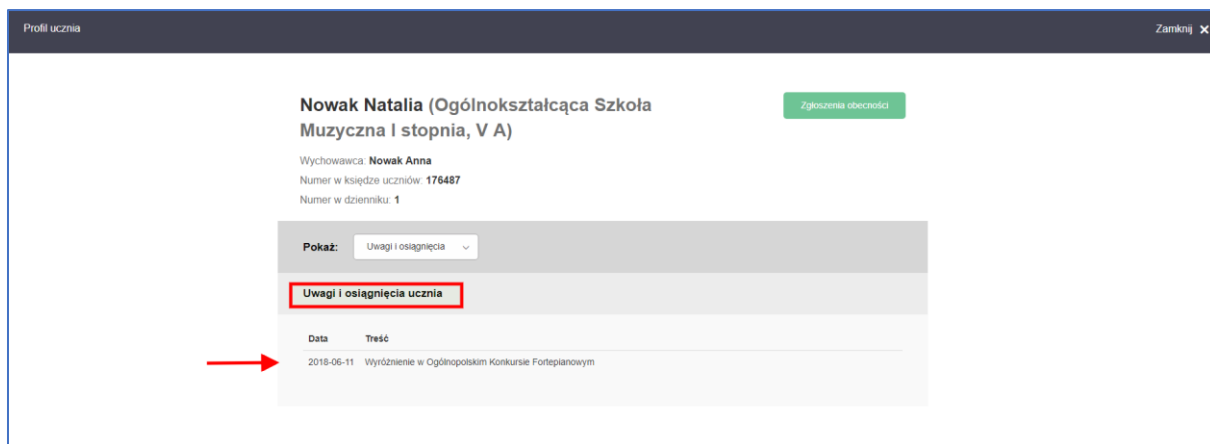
Profil ucznia

Zamknij ✕

Nowak Natalia (Ogólnokształcąca Szkoła Muzyczna I stopnia, V A)

Zgłoszenia obecności

Wychowawca: Nowak Anna

Numer w księdze uczniów: 176487

Numer w dzienniku: 1

Pokaż: Uwagi i osiągnięcia

Uwagi i osiągnięcia ucznia

| Data | Treść |
|---|---|
| 2018-06-11 | Wyróżnienie w Ogólnopolskim Konkursie Fortepianowym |